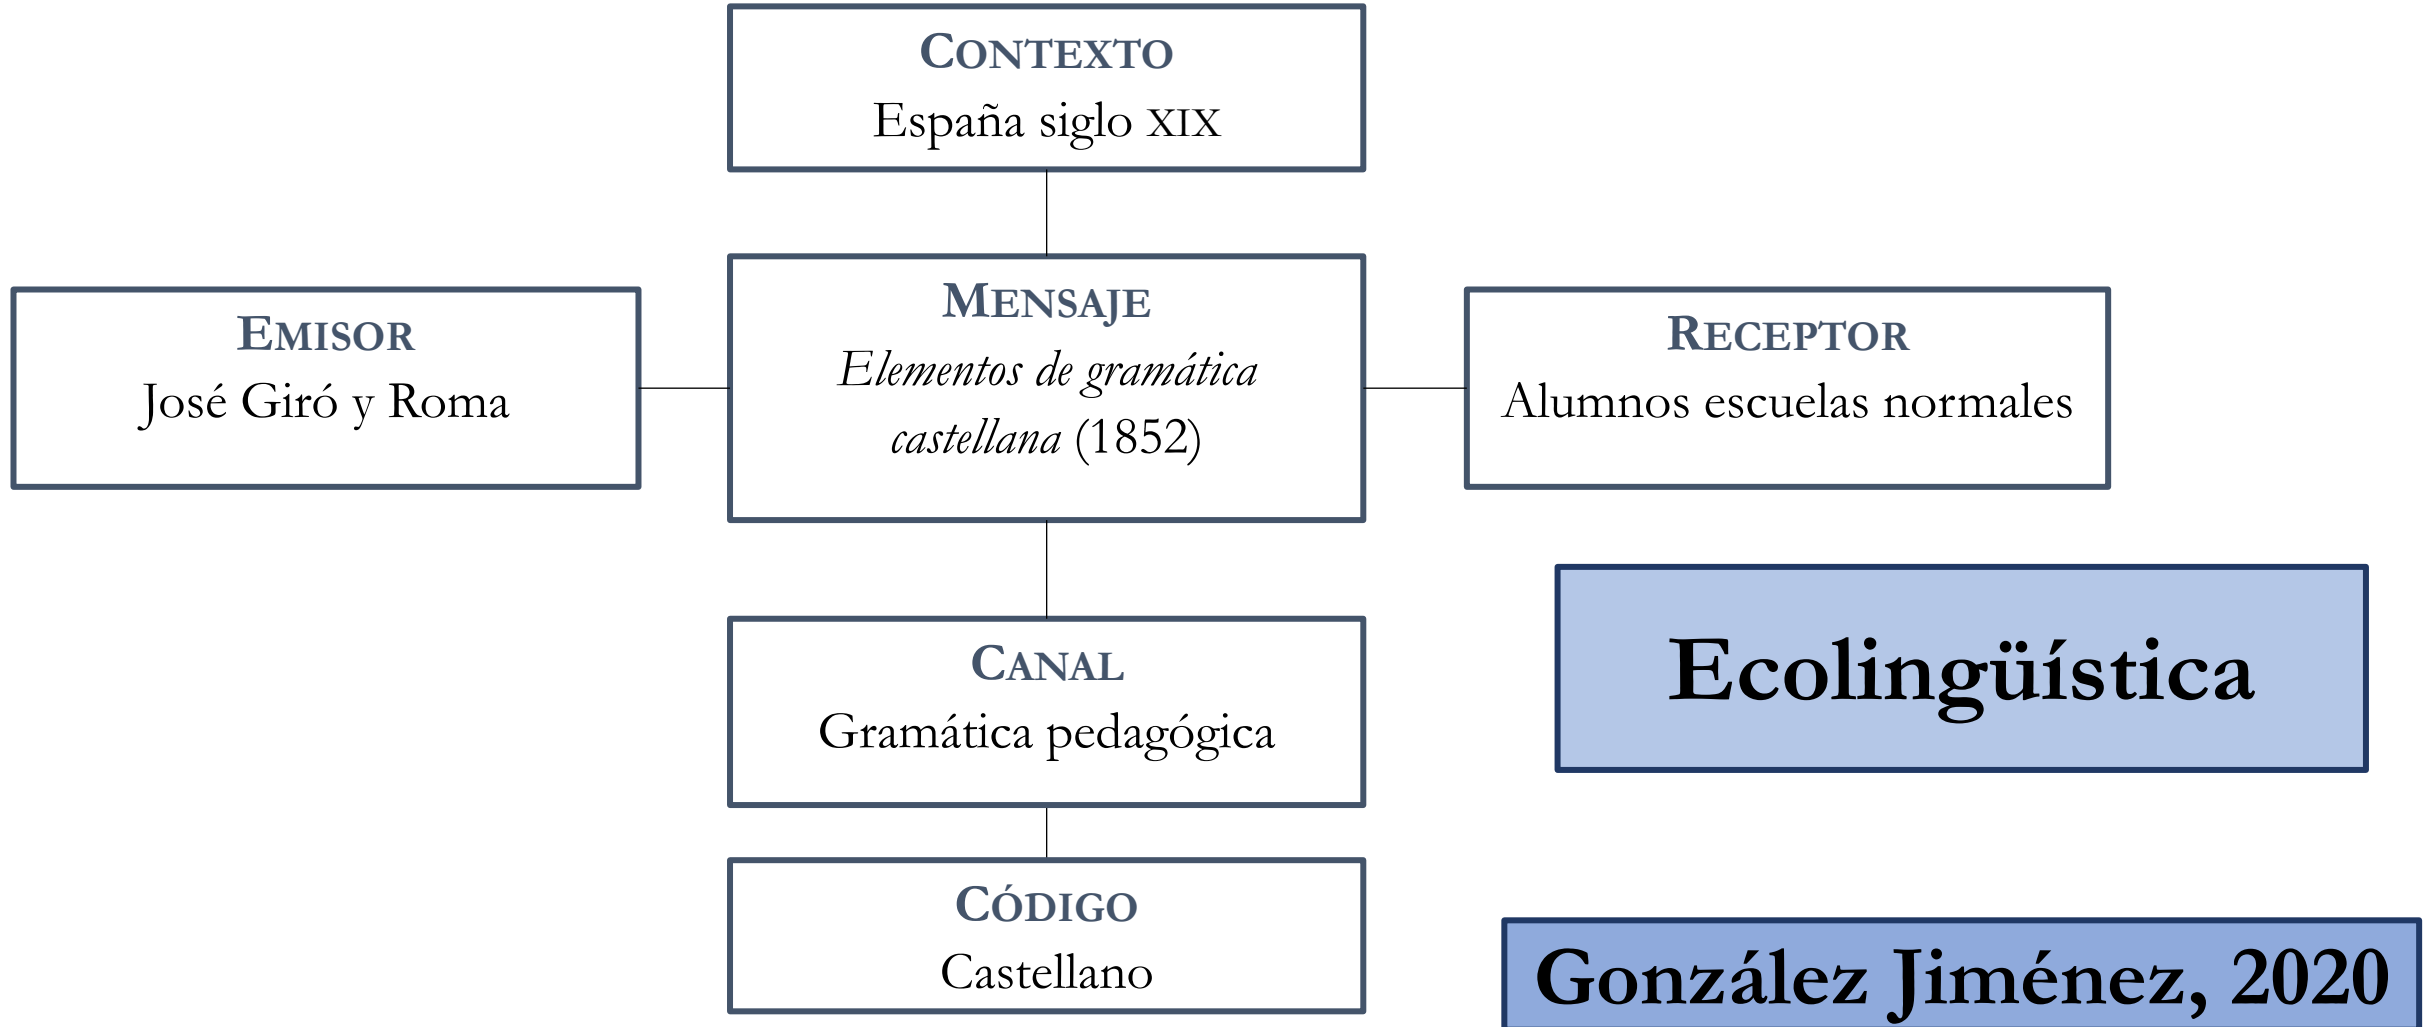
CONTEXTO
España siglo XIX

EMISOR
José Giró y Roma

MENSAJE
*Elementos de gramática castellana* (1852)

RECEPTOR
Alumnos escuelas normales

CANAL
Gramática pedagógica

Ecolingüística

CÓDIGO
Castellano

González Jiménez, 2020